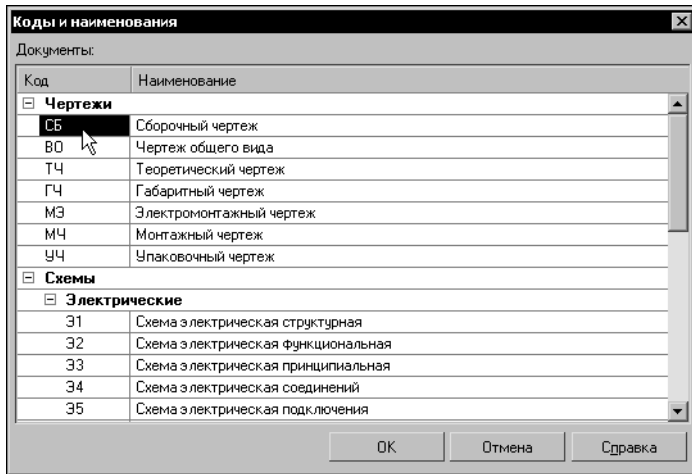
Коды и наименования

Документы:

| Код | Наименование |
|---|---|
| ⊟ **Чертежи** | |
| СБ | Сборочный чертеж |
| ВО | Чертеж общего вида |
| ТЧ | Теоретический чертеж |
| ГЧ | Габаритный чертеж |
| МЭ | Электромонтажный чертеж |
| МЧ | Монтажный чертеж |
| УЧ | Упаковочный чертеж |
| ⊟ **Схемы** | |
| ⊟ **Электрические** | |
| Э1 | Схема электрическая структурная |
| Э2 | Схема электрическая функциональная |
| Э3 | Схема электрическая принципиальная |
| Э4 | Схема электрическая соединений |
| Э5 | Схема электрическая подключения |

OK | Отмена | Справка